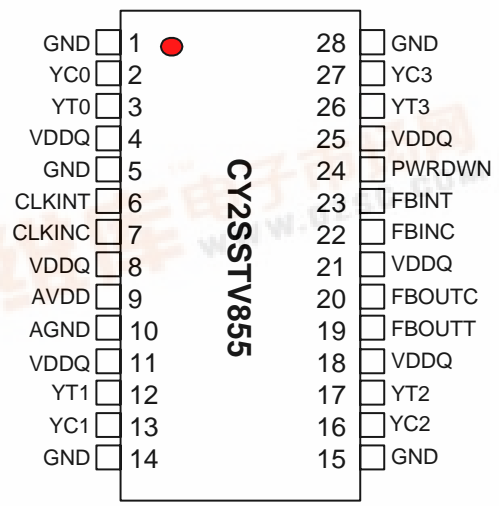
GND 1
YC0 2
YT0 3
VDDQ 4
GND 5
CLKINT 6
CLKINC 7
VDDQ 8
AVDD 9
AGND 10
VDDQ 11
YT1 12
YC1 13
GND 14

CY2SSTV855

28 GND
27 YC3
26 YT3
25 VDDQ
24 PWRDWN
23 FBINT
22 FBINC
21 VDDQ
20 FBOUTC
19 FBOUTT
18 VDDQ
17 YT2
16 YC2
15 GND